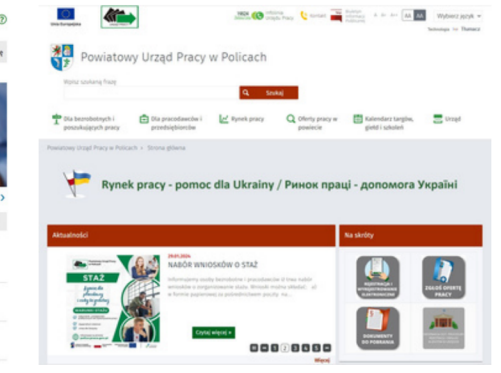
Unia Europejska

Wybierz język

Powiatowy Urząd Pracy w Policach

Wpisz szukaną frazę

Szukaj

Dla bezrobotnych i poszukujących pracy

Dla pracodawców i przedsiębiorców

Rynek pracy

Oferty pracy w powiecie

Kalendarz targów, giełd i szkoleń

Urząd

Powiatowy Urząd Pracy w Policach > Strona główna

Rynek pracy - pomoc dla Ukrainy / Ринок праці - допомога Україні

Aktualności

STAŻ

29.01.2024

NABÓR WNIOSKÓW O STAŻ

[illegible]

Czytaj więcej »

1 2 3 4 5

Więcej

Na skróty

ZGŁOŚ OFERTĘ PRACY

DOKUMENTY DO POBRANIA